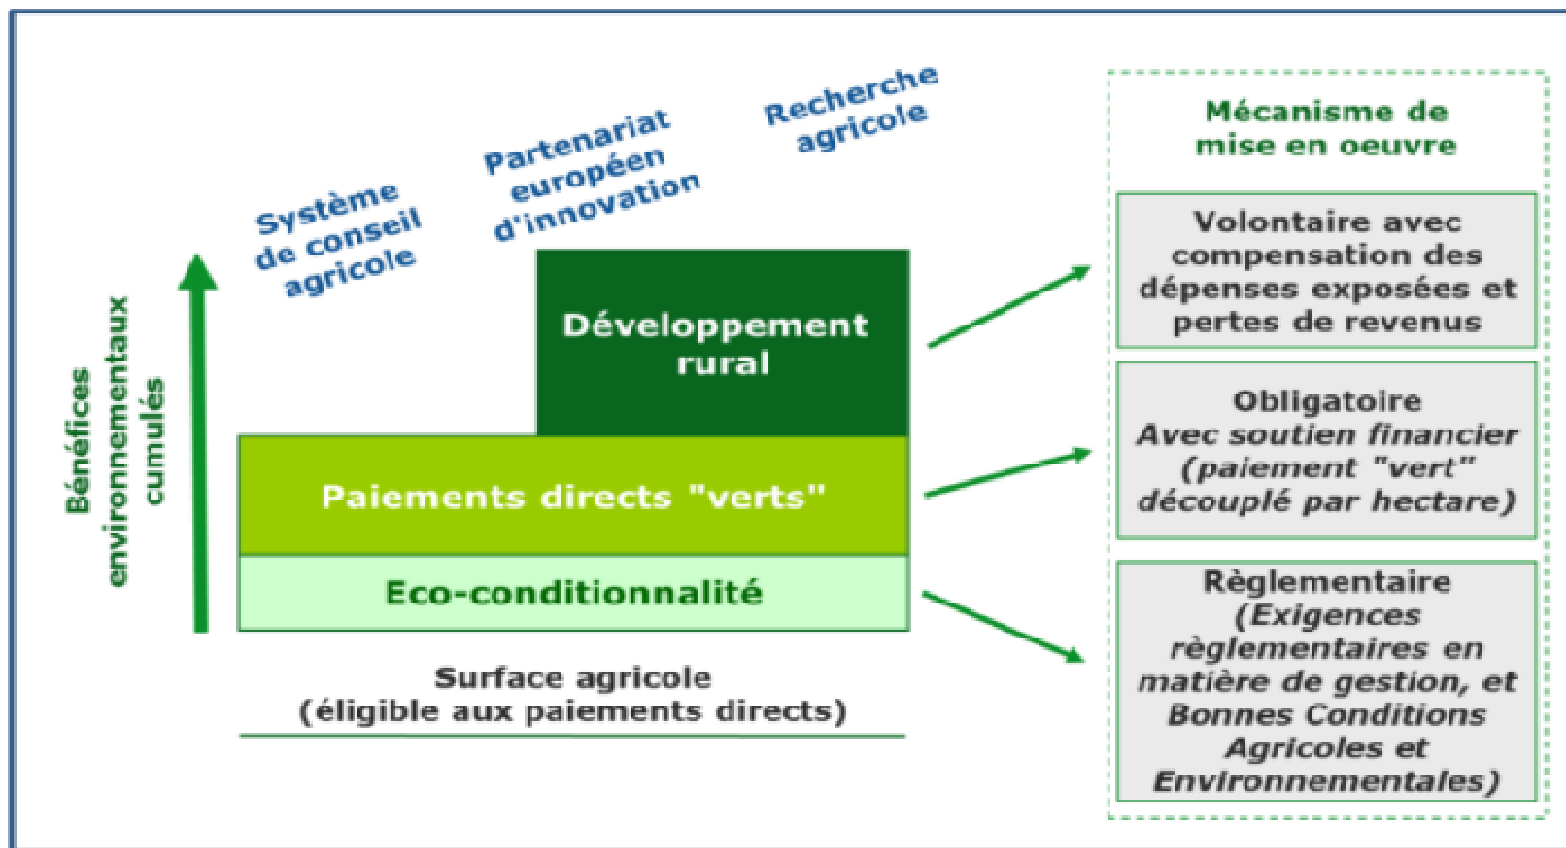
Bénéfices environnementaux cumulés

Système de conseil agricole

Partenariat européen d'innovation

Recherche agricole

Développement rural

Paiements directs "verts"

Eco-conditionnalité

Surface agricole (éligible aux paiements directs)

Mécanisme de mise en oeuvre

Volontaire avec compensation des dépenses exposées et pertes de revenus

Obligatoire
Avec soutien financier (paiement "vert" découplé par hectare)

Règlementaire
(Exigences règlementaires en matière de gestion, et Bonnes Conditions Agricoles et Environnementales)